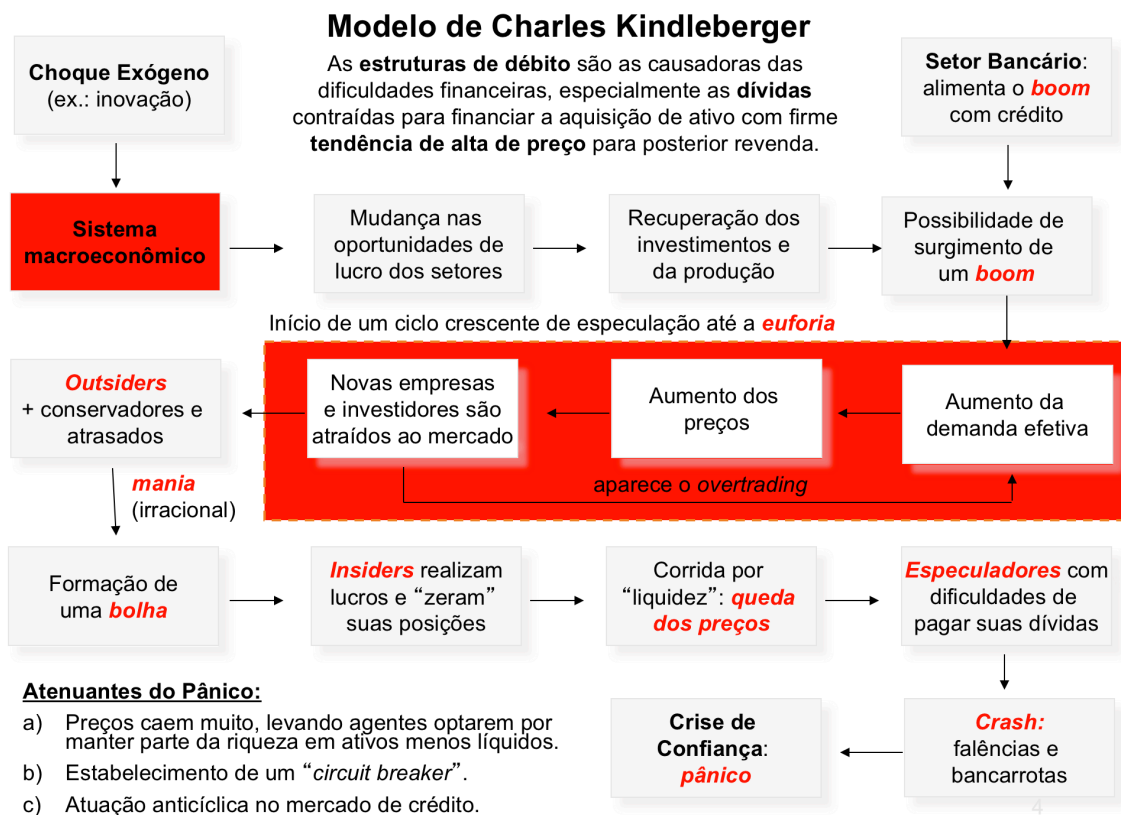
Modelo de Charles Kindleberger

Choque Exógeno (ex.: inovação)

As estruturas de débito são as causadoras das dificuldades financeiras, especialmente as dívidas contraídas para financiar a aquisição de ativo com firme tendência de alta de preço para posterior revenda.

Setor Bancário: alimenta o boom com crédito

Sistema macroeconômico

Mudança nas oportunidades de lucro dos setores

Recuperação dos investimentos e da produção

Possibilidade de surgimento de um boom

Início de um ciclo crescente de especulação até a euforia

Outsiders + conservadores e atrasados

Novas empresas e investidores são atraídos ao mercado

Aumento dos preços

Aumento da demanda efetiva

aparece o overtrading

mania (irracional)

Formação de uma bolha

Insiders realizam lucros e “zeram” suas posições

Corrida por “liquidez”: queda dos preços

Especuladores com dificuldades de pagar suas dívidas

Atenuantes do Pânico:

a) Preços caem muito, levando agentes optarem por manter parte da riqueza em ativos menos líquidos.

b) Estabelecimento de um “circuit breaker”.

c) Atuação anticíclica no mercado de crédito.

Crise de Confiança: pânico

Crash: falências e bancarrotas

4